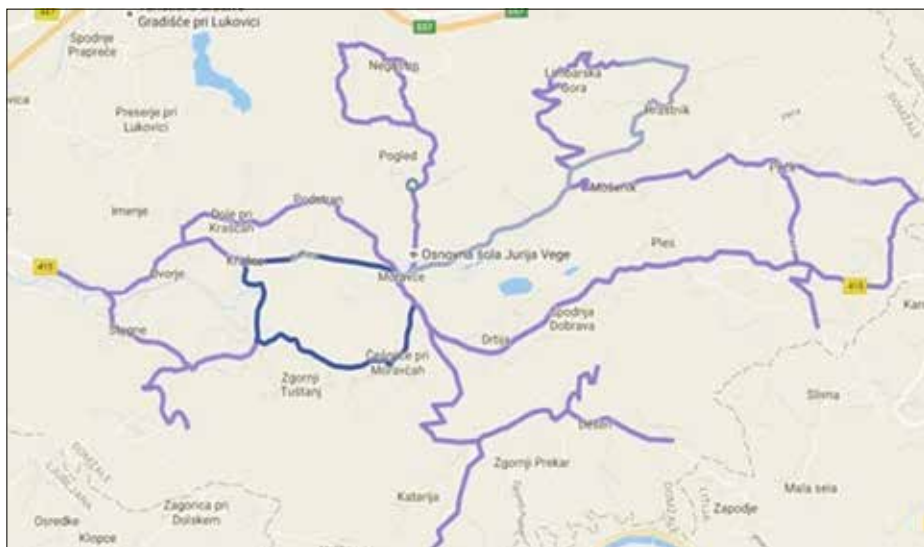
Gradišče pri Lukovici
557
Spodnje Prapreče
Preserje pri Lukovici
Negastrn
Limbarska Gora
Izlake
Pogled
Moravče
Imenje
Dolje pri Krašcah
Podstudn
Krašce
Osnovna šola Jurija Vege
415
Dvorje
Moravče
Ples
Stegne
Drtija
Spodnja Dobrava
Češnjice pri Moravčah
Zgornji Tuštanj
Slivna
Dešen
Zgornji Prekar
Katarija
Zagorica pri Dolskem
Zapodje
Mala sela
Osredke
Klopce
415